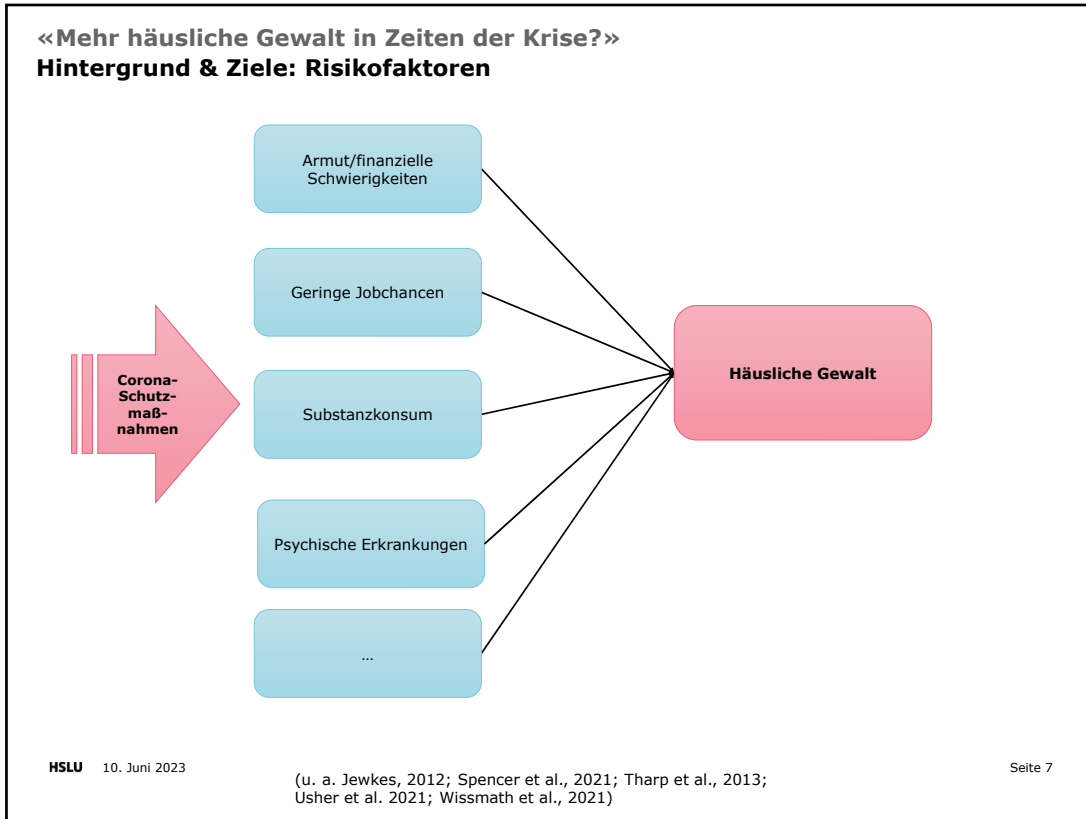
«Mehr häusliche Gewalt in Zeiten der Krise?»
Hintergrund & Ziele: Risikofaktoren

Corona-Schutzmaßnahmen

Armut/finanzielle Schwierigkeiten

Geringe Jobchancen

Substanzkonsum

Psychische Erkrankungen

...

Häusliche Gewalt

HSLU 10. Juni 2023

(u. a. Jewkes, 2012; Spencer et al., 2021; Tharp et al., 2013; Usher et al. 2021; Wissmath et al., 2021)

Seite 7